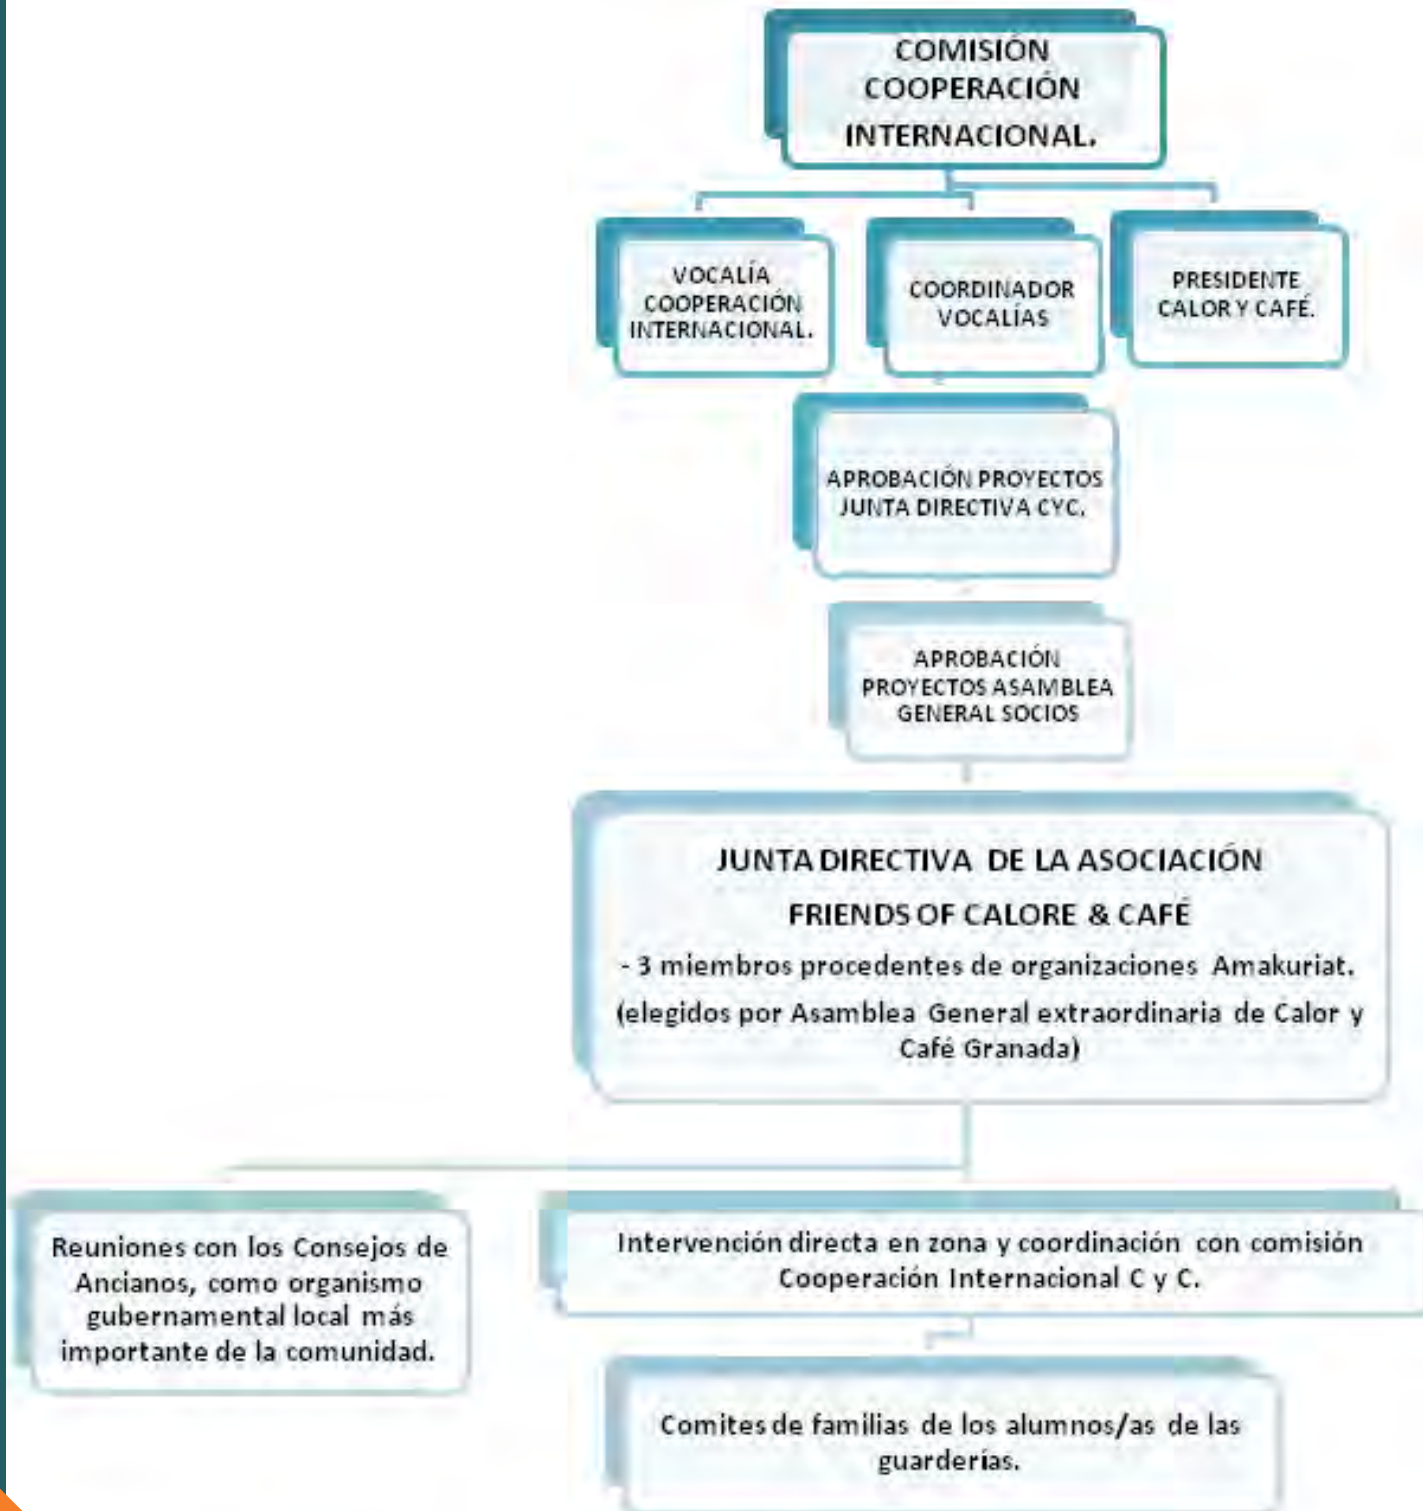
COMISIÓN COOPERACIÓN INTERNACIONAL.

VOCALÍA COOPERACIÓN INTERNACIONAL.

COORDINADOR VOCALÍAS

PRESIDENTE CALOR Y CAFÉ.

APROBACIÓN PROYECTOS JUNTA DIRECTIVA CYC.

APROBACIÓN PROYECTOS ASAMBLEA GENERAL SOCIOS

JUNTA DIRECTIVA DE LA ASOCIACIÓN
FRIENDS OF CALORE & CAFÉ
- 3 miembros procedentes de organizaciones Amakuriat.
(elegidos por Asamblea General extraordinaria de Calor y Café Granada)

Reuniones con los Consejos de Ancianos, como organismo gubernamental local más importante de la comunidad.

Intervención directa en zona y coordinación con comisión Cooperación Internacional C y C.

Comites de familias de los alumnos/as de las guarderías.